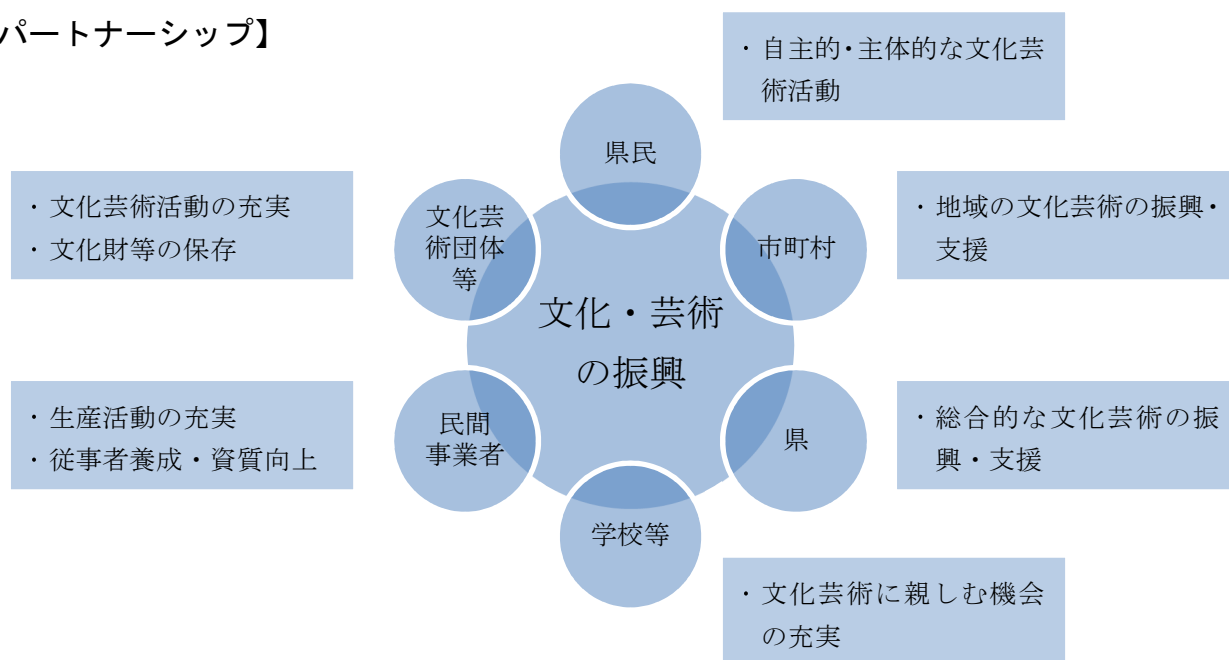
パートナーシップ】

・自主的・主体的な文化芸術活動

県民

・文化芸術活動の充実
・文化財等の保存

文化芸術団体等

市町村

・地域の文化芸術の振興・支援

文化・芸術の振興

・生産活動の充実
・従事者養成・資質向上

民間事業者

県

・総合的な文化芸術の振興・支援

学校等

・文化芸術に親しむ機会の充実